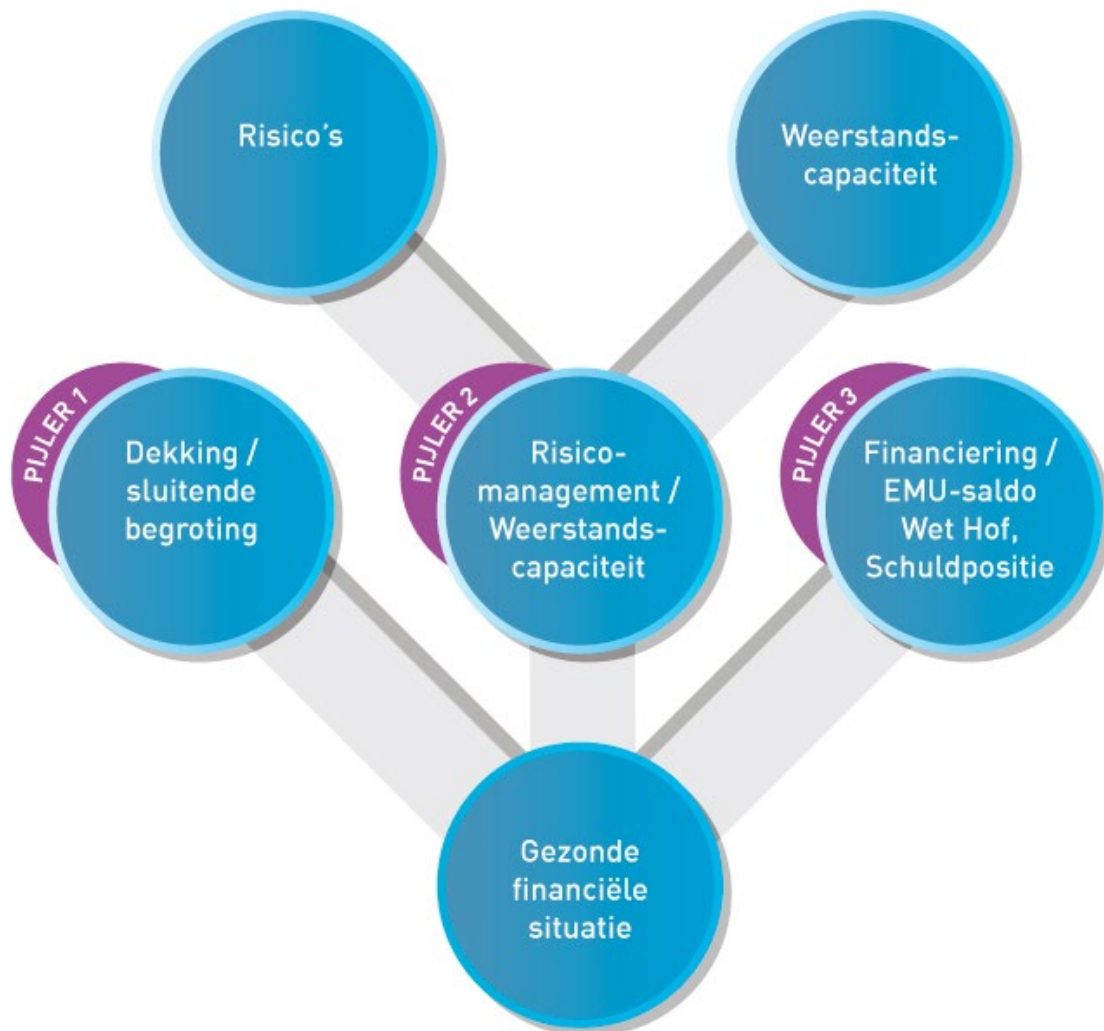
Risico's

Weerstandscapaciteit

PIJLER 1

Dekking / sluitende begroting

PIJLER 2

Risicomanagement / Weerstandscapaciteit

PIJLER 3

Financiering / EMU-saldo Wet Hof, Schuldpositie

Gezonde financiële situatie